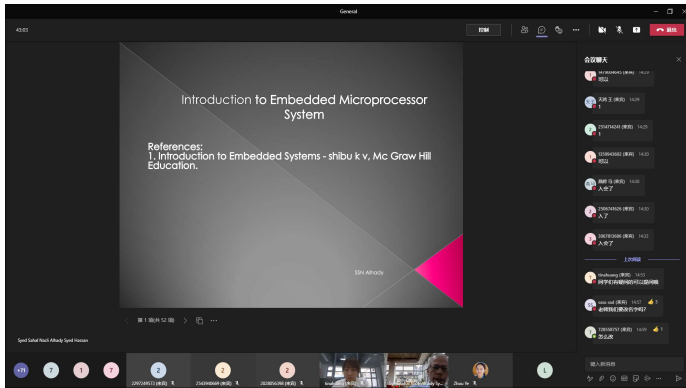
General

43:03

控制

离开

会议聊天

可以

大师王 (来宾) 14:29
1

2354714248 (来宾) 14:29
1

1328943662 (来宾) 14:30
可以

施静马 (来宾) 14:30
入党了

2569474626 (来宾) 14:30
入了

2087810606 (来宾) 14:33
入党了

上次阅读

linzhuang (来宾) 14:53
同学们有磁吗的可以发问哦

xuan xud (来宾) 14:57
老师我们要去会议吗?

1285563757 (来宾) 14:59
怎么弄

键入新消息

Introduction to Embedded Microprocessor System

References:
1. Introduction to Embedded Systems - shibu k v, Mc Graw Hill Education.

SSN Alhady

第 1 张(共 52 张)

Syed Sahal Nazli Alhady Syed Hassan

+71

7

1

7

2
2297249573

2
2543940669 (来宾)

2
2828056398 (来宾)

Zhou Ye

L